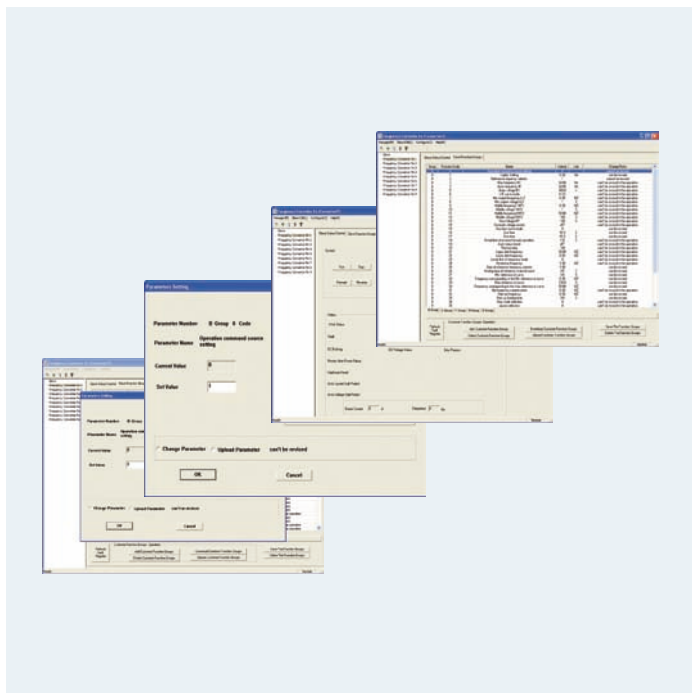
Parameter Setting

Parameter Number    B Group    0 Code

Parameter Name    Operation command source setting

Current Value    0

Set Value    1

Change Parameter    Upload Parameter    can't be revised

OK    Cancel

Parameter Setting

Parameter Number    B Group

Parameter Name    Operation command source setting

Current Value    0

Set Value    0

Change Parameter    Upload Parameter    can't be revised

OK    Cancel

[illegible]